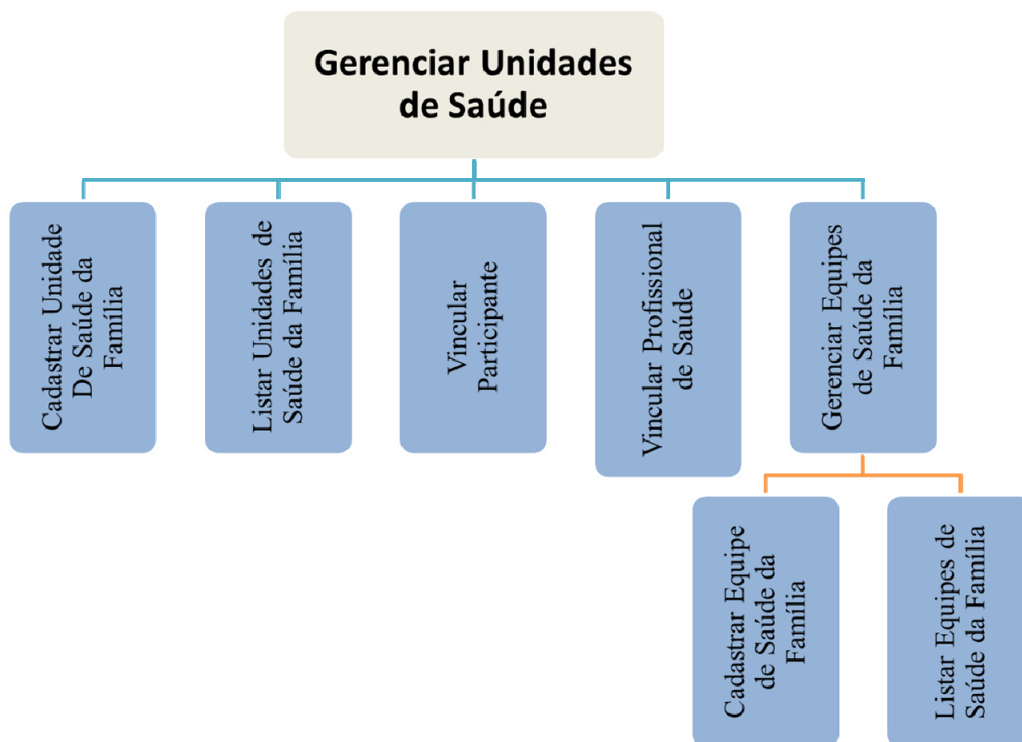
Gerenciar Unidades de Saúde

Cadastrar Unidade De Saúde da Família

Listar Unidades de Saúde da Família

Vincular Participante

Vincular Profissional de Saúde

Gerenciar Equipes de Saúde da Família

Cadastrar Equipe de Saúde da Família

Listar Equipes de Saúde da Família